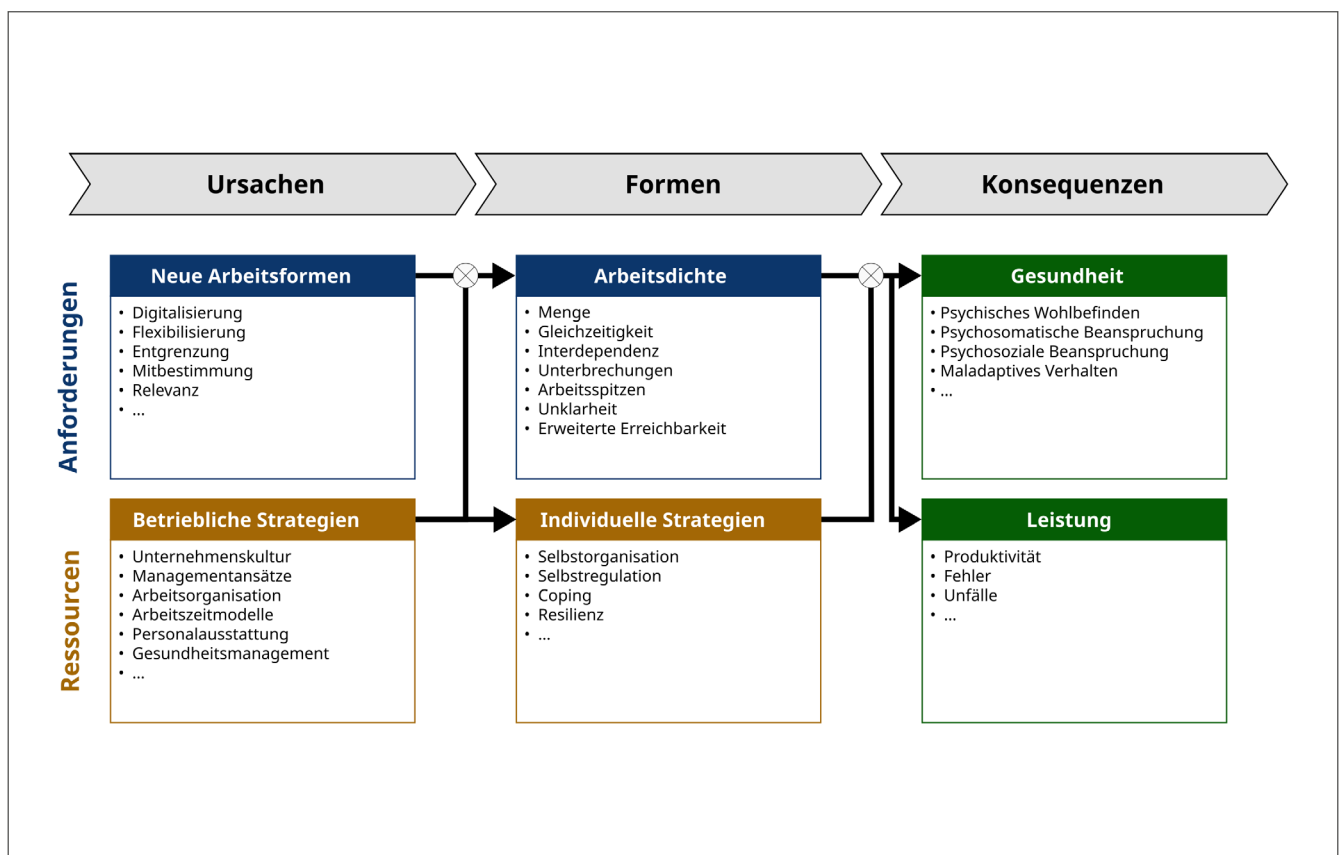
Ursachen

Formen

Konsequenzen

Anforderungen

Ressourcen

Neue Arbeitsformen
- Digitalisierung
- Flexibilisierung
- Entgrenzung
- Mitbestimmung
- Relevanz
- ...

Arbeitsdichte
- Menge
- Gleichzeitigkeit
- Interdependenz
- Unterbrechungen
- Arbeitsspitzen
- Unklarheit
- Erweiterte Erreichbarkeit

Gesundheit
- Psychisches Wohlbefinden
- Psychosomatische Beanspruchung
- Psychosoziale Beanspruchung
- Maladaptives Verhalten
- ...

Betriebliche Strategien
- Unternehmenskultur
- Managementansätze
- Arbeitsorganisation
- Arbeitszeitmodelle
- Personalausstattung
- Gesundheitsmanagement
- ...

Individuelle Strategien
- Selbstorganisation
- Selbstregulation
- Coping
- Resilienz
- ...

Leistung
- Produktivität
- Fehler
- Unfälle
- ...